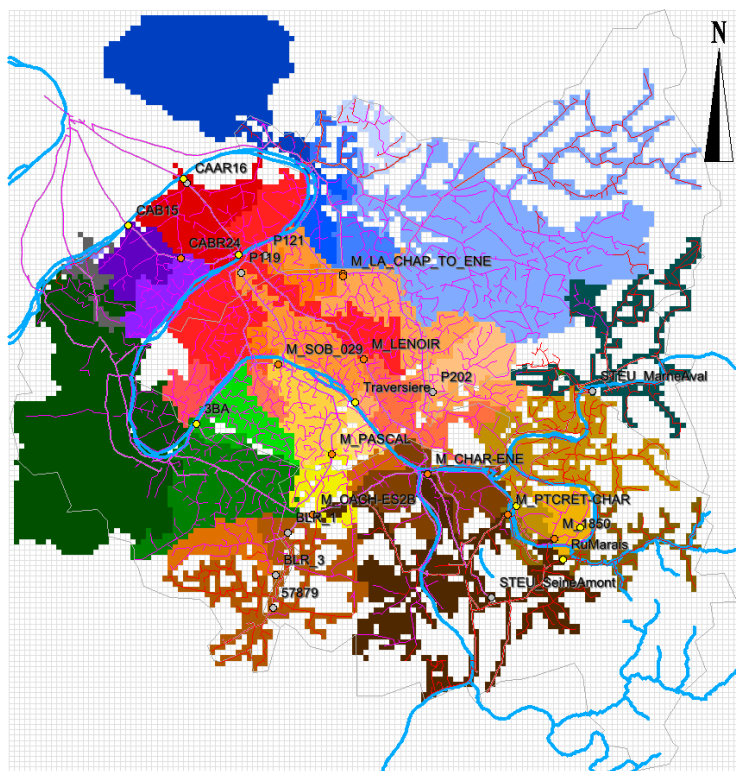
N

CAAR16

CAB15

CABR24

P121

P119

M_LA_CHAP_TO_ENE

M_SOB_029

M_LENOIR

P202

Traversiere

STEU_MarneAval

3BA

M_PASCAL

M_CHAR-ENE

M_OACH-ES2B

M_PTCRET-CHAR

BLR_1

M_1860

RuMarais

BLR_3

STEU_SeineAmont

57879